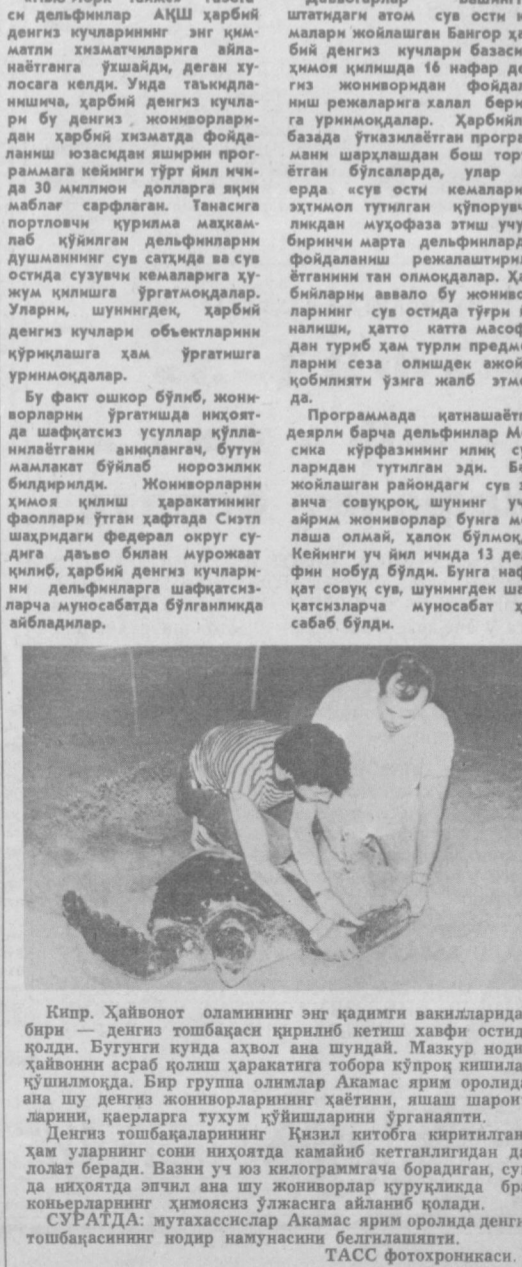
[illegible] си дельфинлар АҚШ ҳарбий денгиз кучларининг энг ишончли хизматчиларига айланаётганга ўхшайди, деган хулосага келди. Унда таъкидланишича, ҳарбий денгиз кучлари бу денгиз жониворларидан ҳарбий хизматда фойдаланиш юзасидан яширин программага кейинги тўрт йил ичида 30 миллион долларга яқин маблағ сарфлаган. Танасига портловчи қурилма маҳкамлаб қўйилган дельфинларни душманнинг сув сатҳида ва сув остида сузувчи кемаларига ҳужум қилишга ўргатмоқдалар. Уларни, шунингдек, ҳарбий денгиз кучлари объектларини қўриқлашга ҳам ўргатишга уринмоқдалар.

Бу факт ошкор бўлиб, жониворларни ўргатишда ниҳоятда шафқатсиз усуллар қўлланилаётгани аниқлангач, бутун мамлакат бўйлаб норозилик билдирилди. Жониворларни ҳимоя қилиш ҳаракатининг фаоллари ўтган ҳафтада Сиэтл шаҳридаги федерал округ судига даъво билан мурожаат қилиб, ҳарбий денгиз кучларини дельфинларга шафқатсизларча муносабатда бўлганликда айбладилар.

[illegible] штатидаги атом сув ости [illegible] маларн жойлашган Бангор ҳа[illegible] бий денгиз кучлари базаси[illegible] ҳимоя қилишда 16 нафар де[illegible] гиз жониворидан фойда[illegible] ниш режаларига халал бери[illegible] га уринмоқдалар. Ҳарбийл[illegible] базада ўтказилаётган програ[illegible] мани шарҳлашдан бош тор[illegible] ётган бўлсаларда, улар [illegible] ерда «сув ости кемалари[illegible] эҳтимол тутилган қўпорувч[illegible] ликдан муҳофаза этиш учу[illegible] биринчи марта дельфинлард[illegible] фойдаланиш режалаштирила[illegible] ётганини тан олмоқдалар. Ҳа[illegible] бийлари аввало бу жониво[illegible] ларнинг сув остида тўғри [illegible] налиши, ҳатто катта масоф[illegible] дан туриб ҳам турли предме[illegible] ларни сеза олишдек ажой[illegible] қобилияти ўзига жалб этмо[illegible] да.

Программада қатнашаётг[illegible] деярли барча дельфинлар Ме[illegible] сика кўрфазининг илиқ су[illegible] ларидан тутилган эди. Б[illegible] жойлашган райондаги сув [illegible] анча совуқроқ, шунинг уч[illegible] айрим жониворлар бунга м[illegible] лаша олмай, халок бўлмоқ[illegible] Кейинги уч йил ичида 13 де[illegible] фин нобуд бўлди. Бунга наф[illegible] қат совуқ сув, шунингдек ша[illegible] қатсизларча муносабат ҳ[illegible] сабаб бўлди.

Кипр. Ҳайвонот оламининг энг қадимги вакилларида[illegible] бири — денгиз тошбақаси қирилиб кетиш хавфи остид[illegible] қолди. Бугунги кунда аҳвол ана шундай. Мазкур нодир ҳайвонни асраб қолиш ҳаракатига тобора кўпроқ кишилар қўшилмоқда. Бир группа олимлар Акамас ярим оролида ана шу денгиз жониворларининг ҳаётини, яшаш шароит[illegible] ларини, қаерларга тухум қўйишларини ўрганаяпти.

Денгиз тошбақаларининг Қизил китобга киритилган ҳам уларнинг сони ниҳоятда камайиб кетганлигидан да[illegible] лолат беради. Вазни уч юз килограммгача борадиган, су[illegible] да ниҳоятда эпчил ана шу жониворлар қуруқликда бр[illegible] коньерларнинг ҳимоясиз ўлжасига айланиб қолади.

СУРАТДА: мутахассислар Акамас ярим оролида денги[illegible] тошбақасининг нодир намунасини белгилашяпти.

ТАСС фотохроникаси.